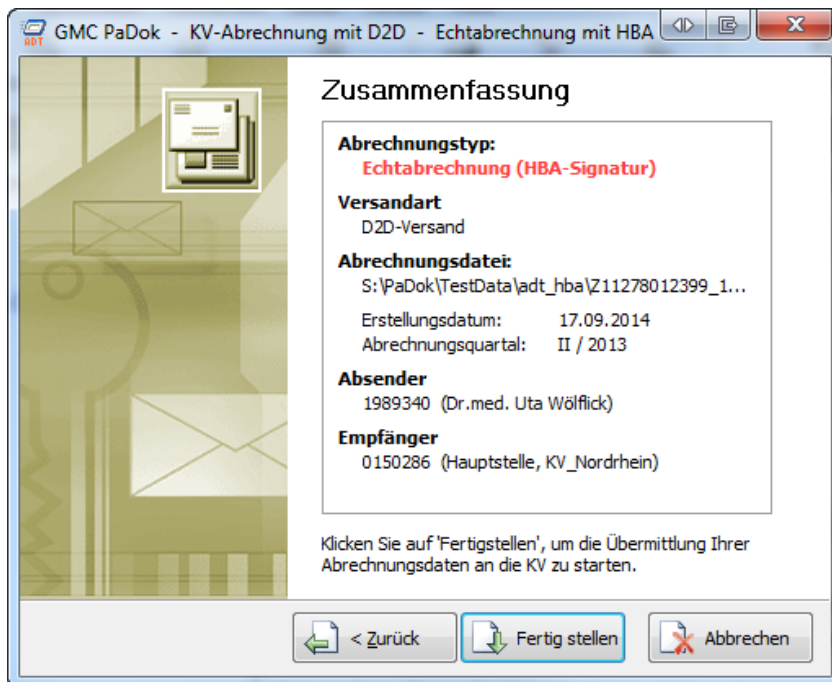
GMC PaDok - KV-Abrechnung mit D2D - Echtabrechnung mit HBA

ADT

Zusammenfassung

Abrechnungstyp:
Echtabrechnung (HBA-Signatur)

Versandart
D2D-Versand

Abrechnungsdatei:
S:\PaDok\TestData\adt_hba\Z11278012399_1...

Erstellungsdatum: 17.09.2014
Abrechnungsquartal: II / 2013

Absender
1989340 (Dr.med. Uta Wölflick)

Empfänger
0150286 (Hauptstelle, KV_Nordrhein)

Klicken Sie auf 'Fertigstellen', um die Übermittlung Ihrer Abrechnungsdaten an die KV zu starten.

< Zurück | Fertig stellen | Abbrechen